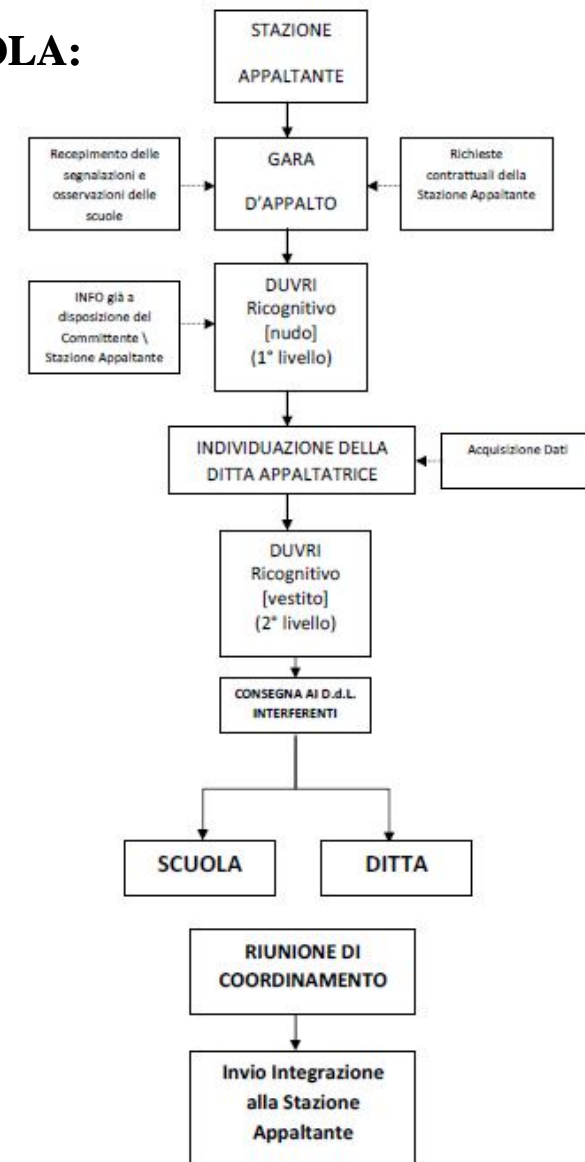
OLA:

STAZIONE APPALTANTE

Recepimento delle segnalazioni e osservazioni delle scuole

GARA D'APPALTO

Richieste contrattuali della Stazione Appaltante

INFO già a disposizione del Committente \ Stazione Appaltante

DUVRI Ricognitivo [nudo] (1° livello)

INDIVIDUAZIONE DELLA DITTA APPALTATRICE

Acquisizione Dati

DUVRI Ricognitivo [vestito] (2° livello)

CONSEGNA AI D.d.L. INTERFERENTI

SCUOLA

DITTA

RIUNIONE DI COORDINAMENTO

Invio Integrazione alla Stazione Appaltante